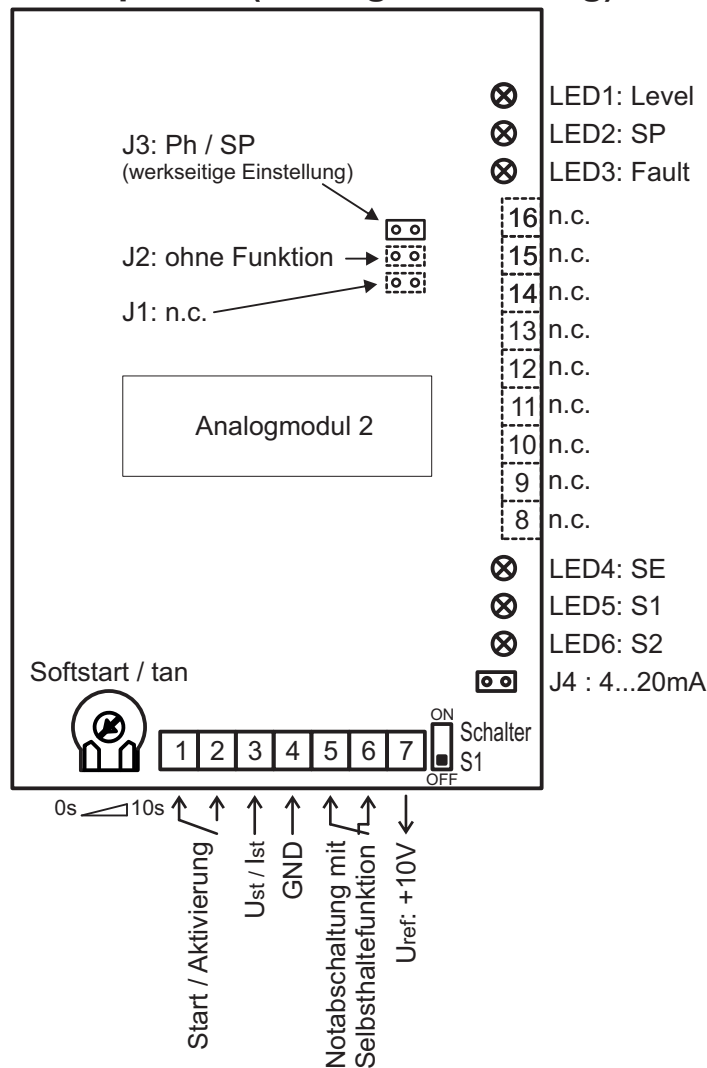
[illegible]

LED1: Level
LED2: SP
LED3: Fault

J3: Ph / SP
(werkseitige Einstellung)

J2: ohne Funktion

J1: n.c.

16 n.c.
15 n.c.
14 n.c.
13 n.c.
12 n.c.
11 n.c.
10 n.c.
9 n.c.
8 n.c.

Analogmodul 2

LED4: SE
LED5: S1
LED6: S2
J4 : 4...20mA

Softstart / tan

1 2 3 4 5 6 7

ON
Schalter
S1
OFF

0s 10s

Start / Aktivierung
$U_{st}$ / $I_{st}$
GND
Notabschaltung mit Selbsthaltefunktion
$U_{ref.}$ +10V